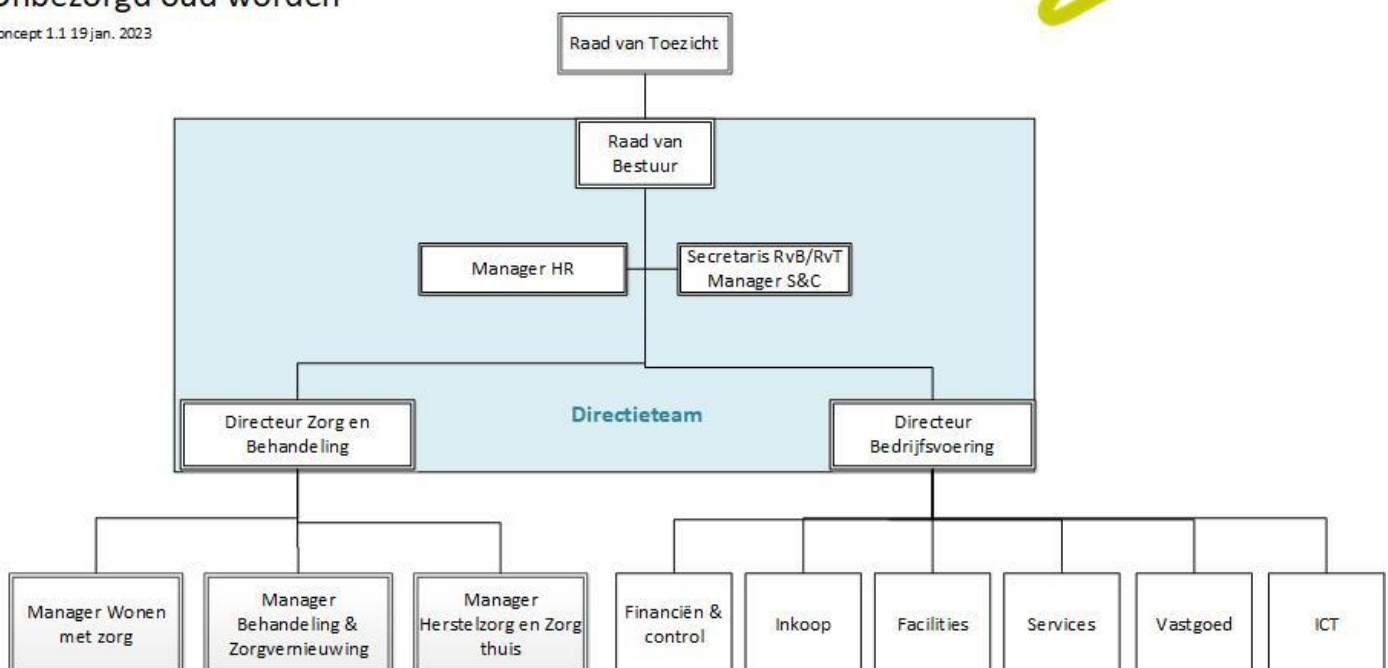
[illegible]nbezorgd oud worden

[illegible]oncept 1.1 19 jan. 2023

Raad van Toezicht

Raad van Bestuur

Manager HR

Secretaris RvB/RvT Manager S&C

Directieteam

Directeur Zorg en Behandeling

Directeur Bedrijfsvoering

Manager Wonen met zorg

Manager Behandeling & Zorgvernieuwing

Manager Herstelzorg en Zorg thuis

Financiën & control

Inkoop

Facilities

Services

Vastgoed

ICT